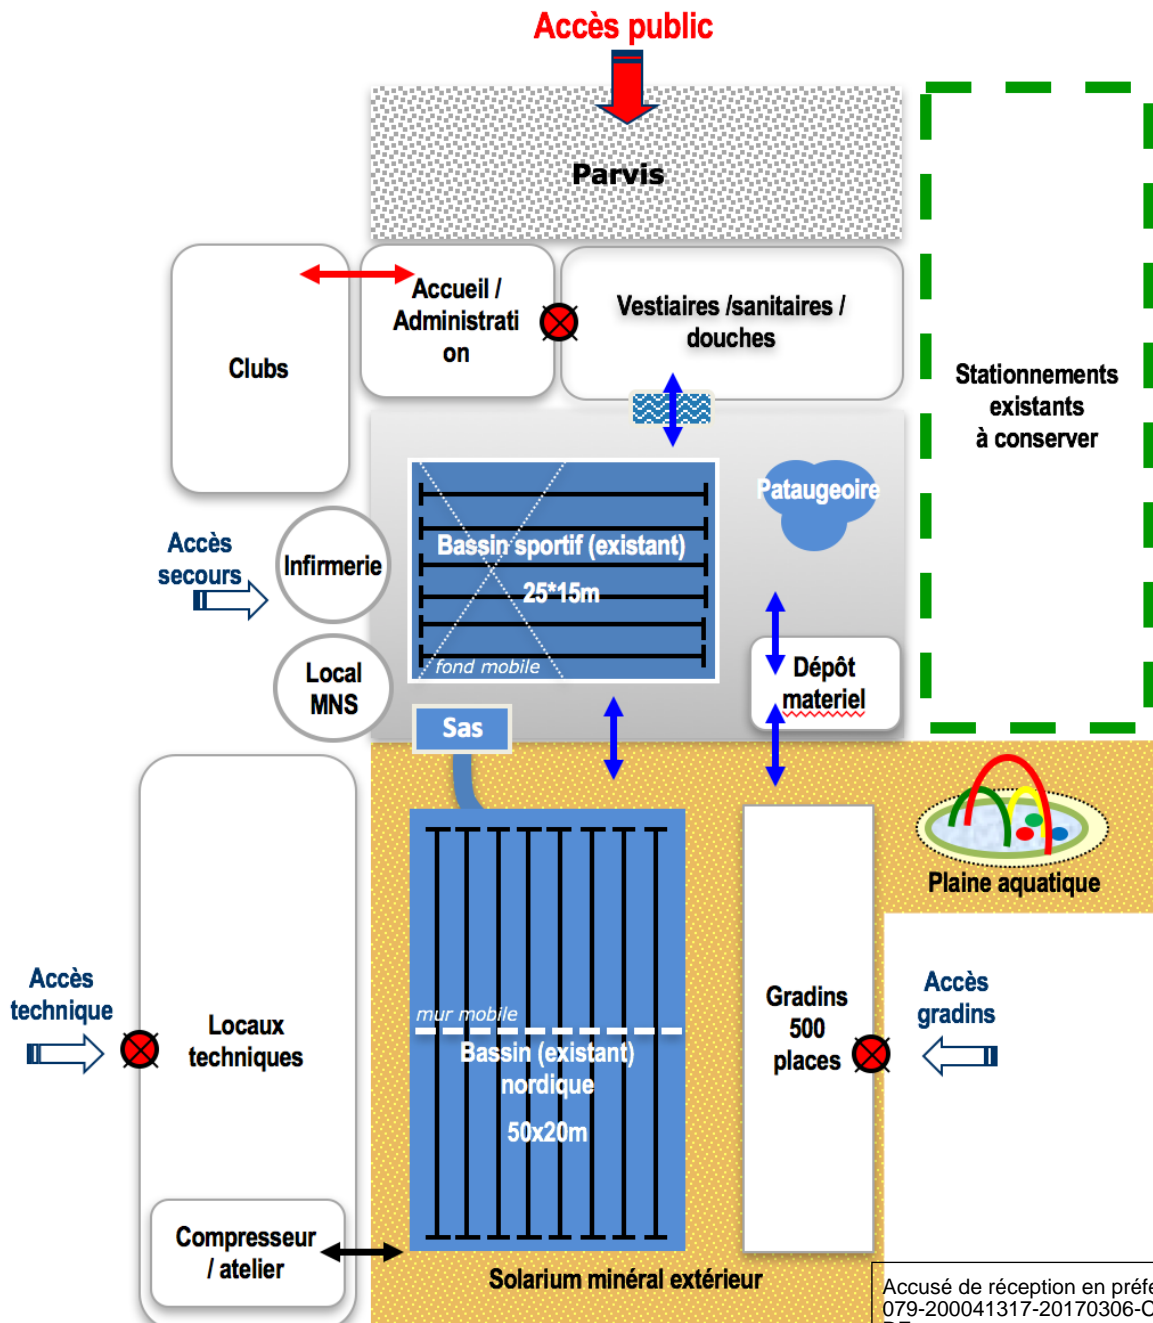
Accès public

Parvis

Clubs

Accueil / Administration

Vestiaires /sanitaires / douches

Stationnements existants à conserver

Bassin sportif (existant)

25*15m

fond mobile

Pataugeoire

Accès secours

Infirmerie

Local MNS

Dépôt materiel

Sas

Plaine aquatique

Accès technique

Locaux techniques

mur mobile

Bassin (existant) nordique

50x20m

Gradins 500 places

Accès gradins

Compresseur / atelier

Solarium minéral extérieur

Accusé de réception en préfe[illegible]
079-200041317-20170306-C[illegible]